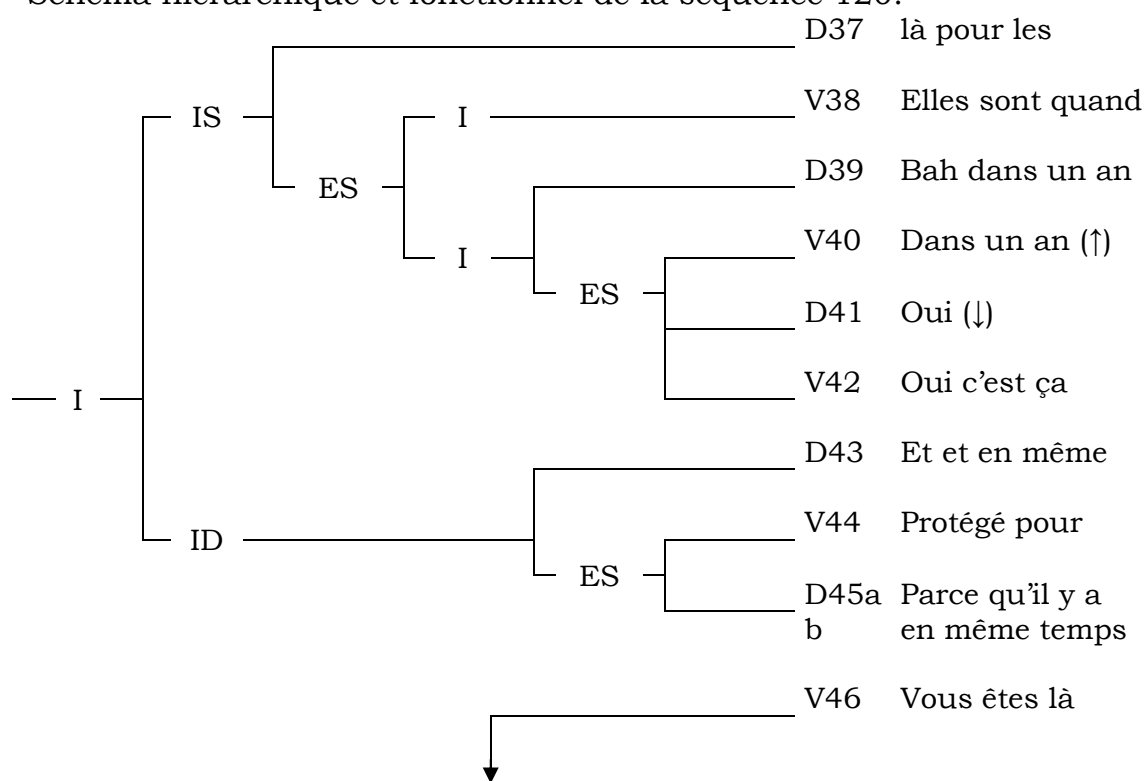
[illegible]

D37 là pour les
V38 Elles sont quand
D39 Bah dans un an
V40 Dans un an (↑)
D41 Oui (↓)
V42 Oui c'est ça
D43 Et et en même
V44 Protégé pour
D45a Parce qu'il y a
b en même temps
V46 Vous êtes là

I
IS
ES
I
I
ES
ID
ES